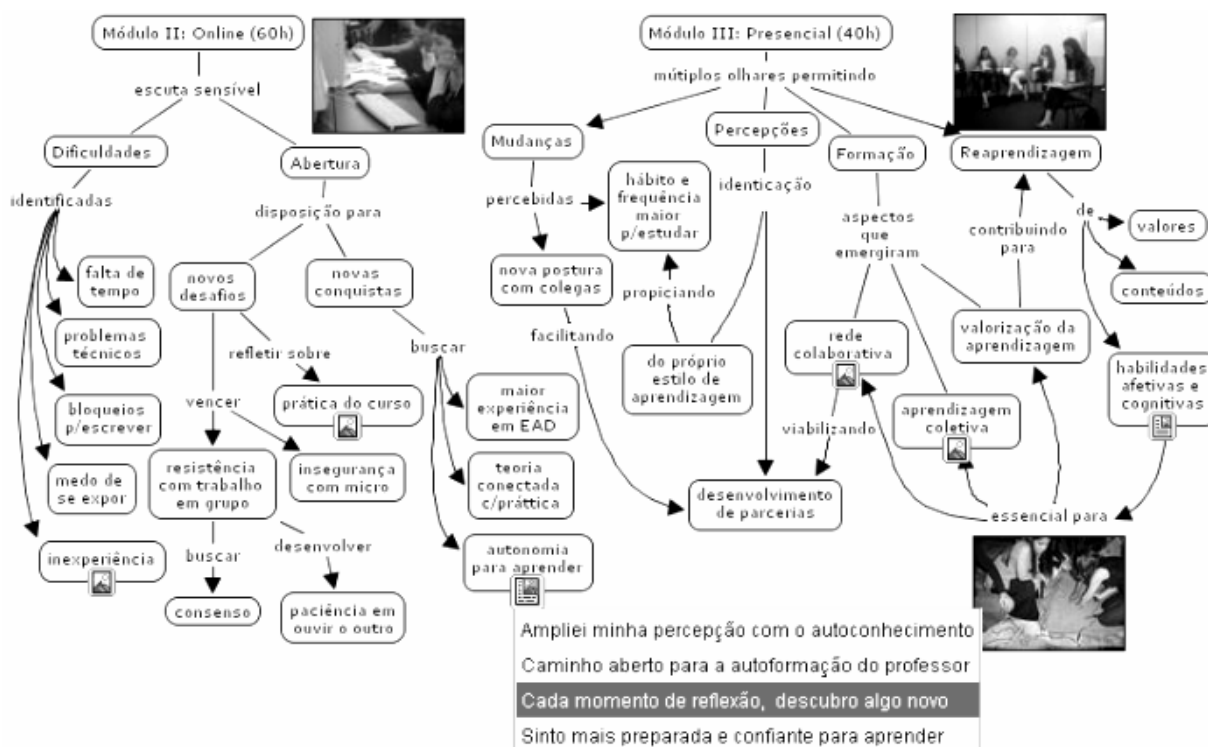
Módulo II: Online (60h)

escuta sensível

Dificuldades

identificadas

falta de tempo

problemas técnicos

bloqueios p/escrever

medo de se expor

inexperiência

Abertura

disposição para

novos desafios

novas conquistas

refletir sobre

prática do curso

vencer

resistência com trabalho em grupo

insegurança com micro

buscar

consenso

desenvolver

paciência em ouvir o outro

buscar

maior experiência em EAD

teoria conectada c/prática

autonomia para aprender

Módulo III: Presencial (40h)

mútiplos olhares permitindo

Mudanças

percebidas

hábito e frequência maior p/estudar

nova postura com colegas

propiciando

facilitando

Percepções

identicação

do próprio estilo de aprendizagem

desenvolvimento de parcerias

Formação

aspectos que emergiram

rede colaborativa

viabilizando

aprendizagem coletiva

valorização da aprendizagem

contribuindo para

Reaprendizagem

de

valores

conteúdos

habilidades afetivas e cognitivas

essencial para

Ampliei minha percepção com o autoconhecimento

Caminho aberto para a autoformação do professor

Cada momento de reflexão, descubro algo novo

Sinto mais preparada e confiante para aprender